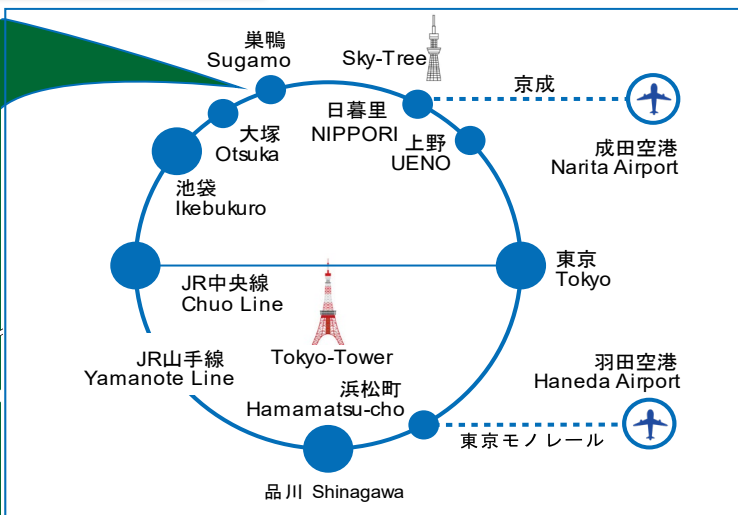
巣鴨
Sugamo

Sky-Tree

日暮里
NIPPORI

京成

成田空港
Narita Airport

大塚
Otsuka

上野
UENO

池袋
Ikebukuro

東京
Tokyo

JR中央線
Chuo Line

JR山手線
Yamanote Line

Tokyo-Tower

浜松町
Hamamatsu-cho

羽田空港
Haneda Airport

東京モノレール

品川 Shinagawa